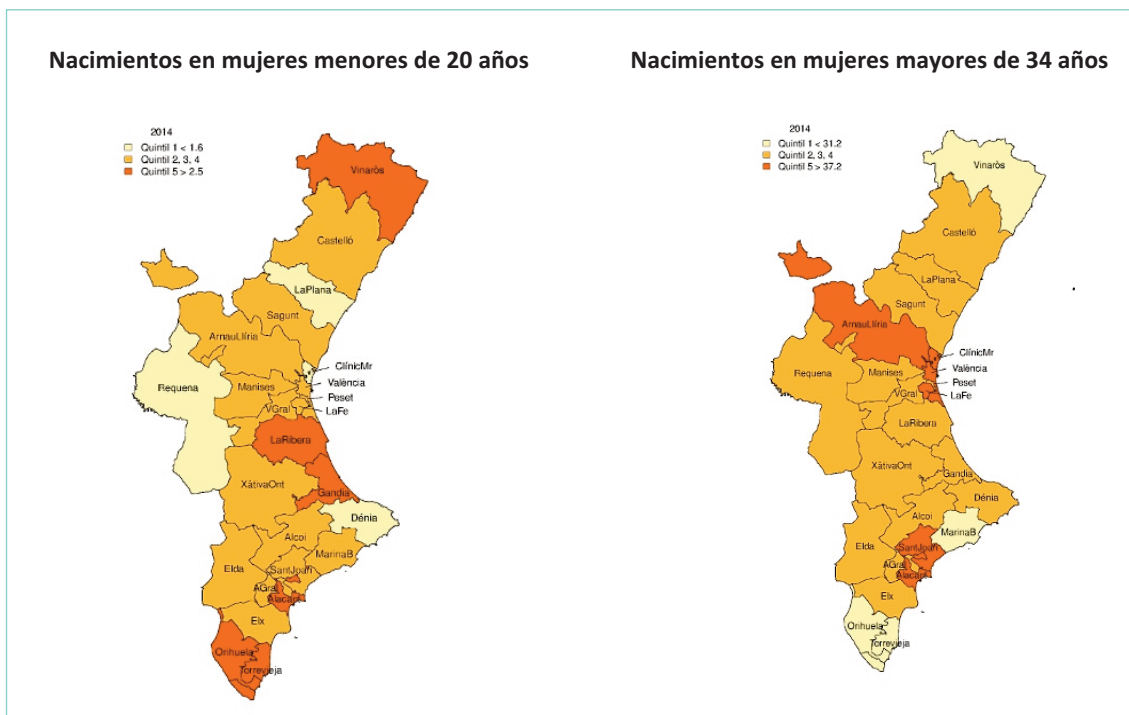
Nacimientos en mujeres menores de 20 años

2014
Quintil 1 < 1.6
Quintil 2, 3, 4
Quintil 5 > 2.5

Vinaròs
Castelló
LaPlana
Sagunt
ArnauLlíria
Requena
ClínicMr
València
Manises
Peset
VGral
LaFe
LaRibera
XàtivaOnt
Gandia
Dénia
Alcoi
MarinaB
Elda
SantJoan
AGral
Alacant
Elx
Orihuela
Torrevieja

Nacimientos en mujeres mayores de 34 años

2014
Quintil 1 < 31.2
Quintil 2, 3, 4
Quintil 5 > 37.2

Vinaròs
Castelló
LaPlana
Sagunt
ArnauLlíria
ClínicMr
València
Requena
Manises
Peset
VGral
LaFe
LaRibera
XàtivaOnt
Gandia
Dénia
Alcoi
MarinaB
Elda
SantJoan
AGral
Alacant
Elx
Orihuela
Torrevieja